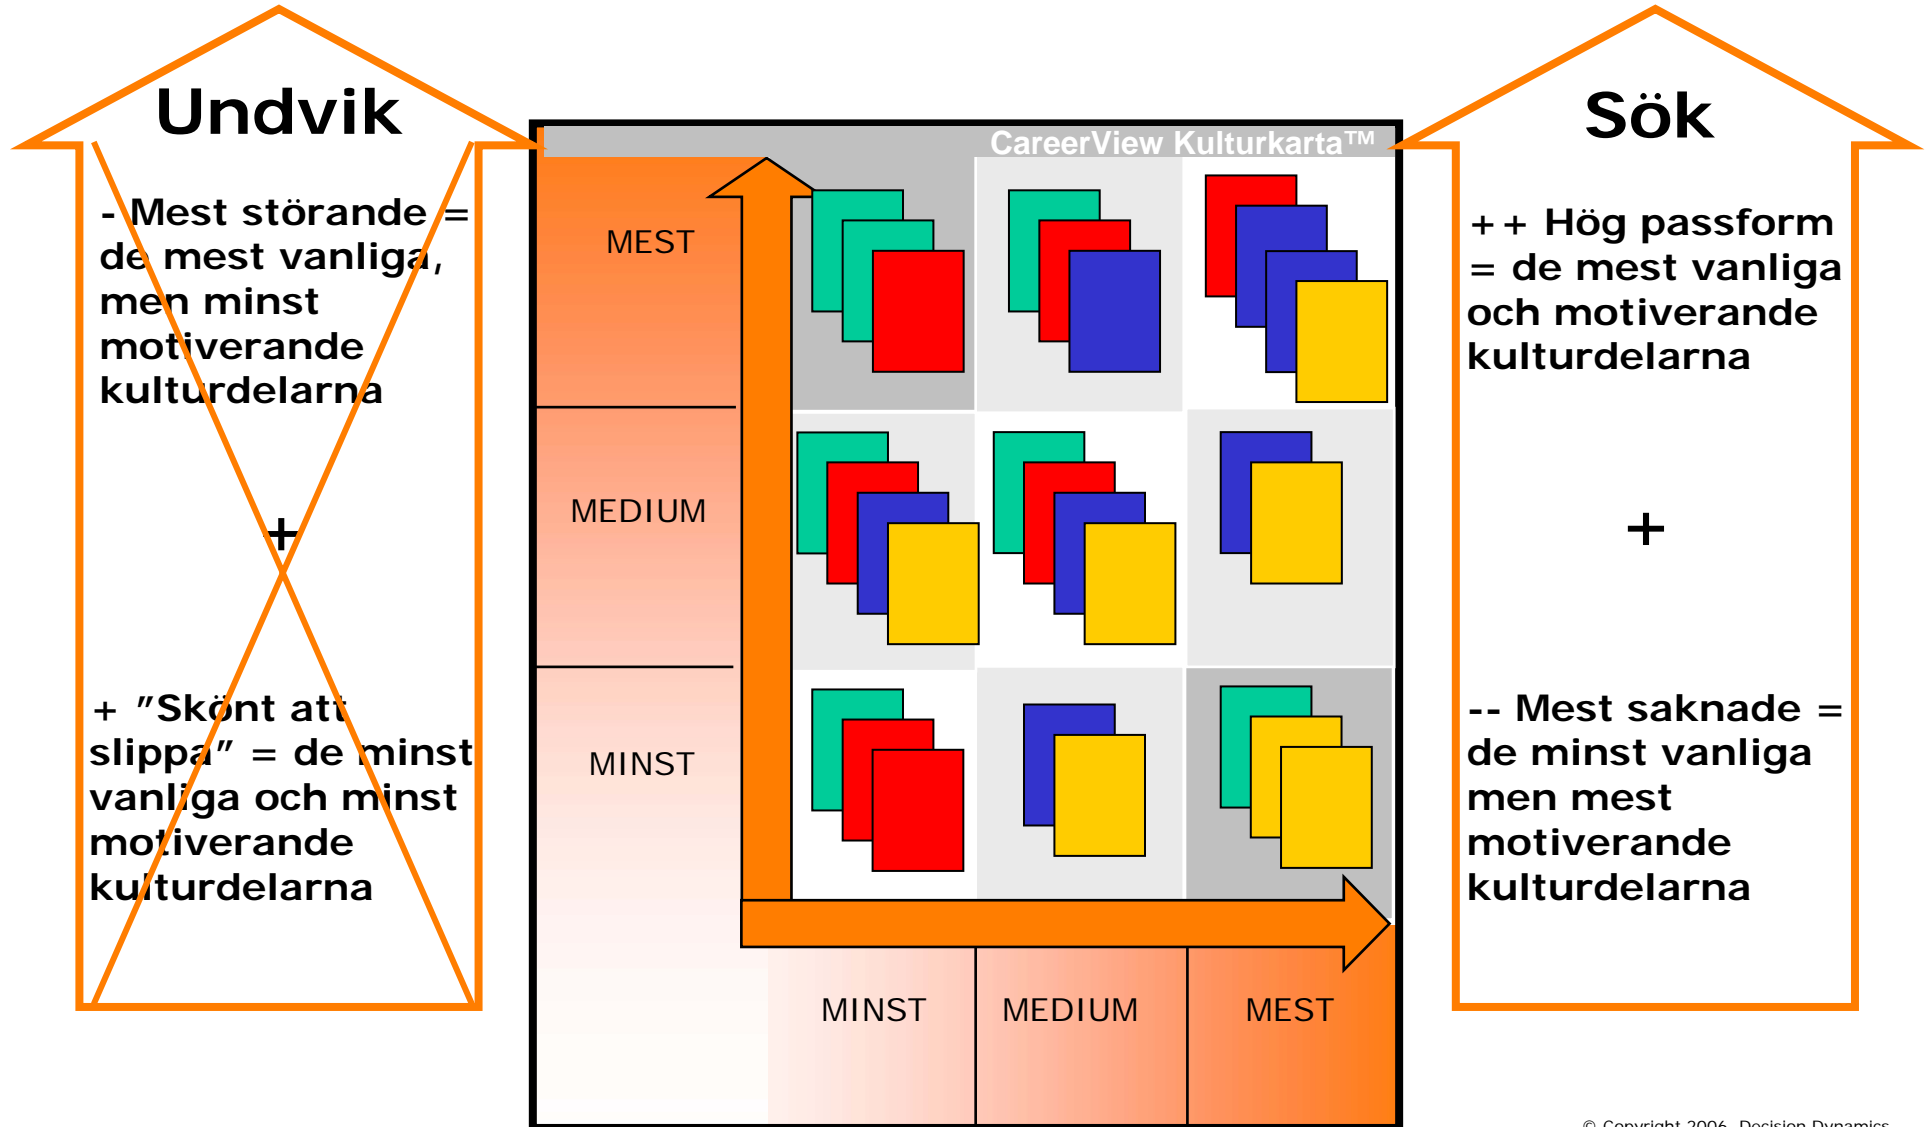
Undvik

- Mest störande = de mest vanliga, men minst motiverande kulturdelarna

+

+ "Skönt att slippa" = de minst vanliga och minst motiverande kulturdelarna

CareerView Kulturkarta™

MEST

MEDIUM

MINST

MINST

MEDIUM

MEST

Sök

++ Hög passform = de mest vanliga och motiverande kulturdelarna

+

-- Mest saknade = de minst vanliga men mest motiverande kulturdelarna

© Copyright 2006, Decision Dynamics